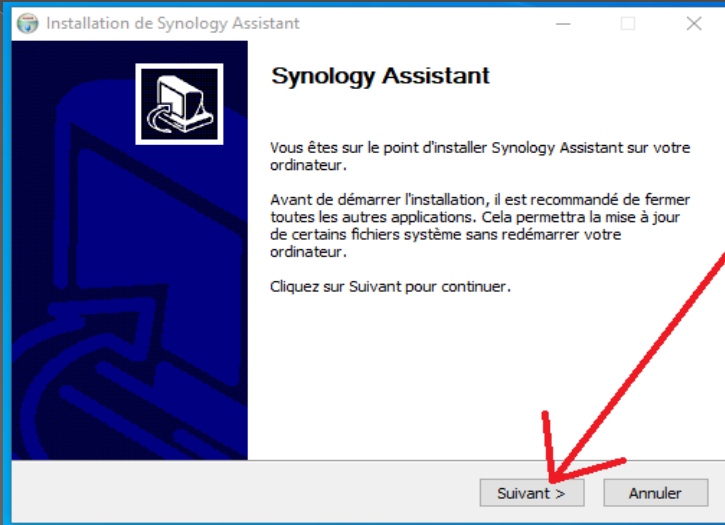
Installation de Synology Assistant

Synology Assistant

Vous êtes sur le point d'installer Synology Assistant sur votre ordinateur.

Avant de démarrer l'installation, il est recommandé de fermer toutes les autres applications. Cela permettra la mise à jour de certains fichiers système sans redémarrer votre ordinateur.

Cliquez sur Suivant pour continuer.

Suivant >
Annuler